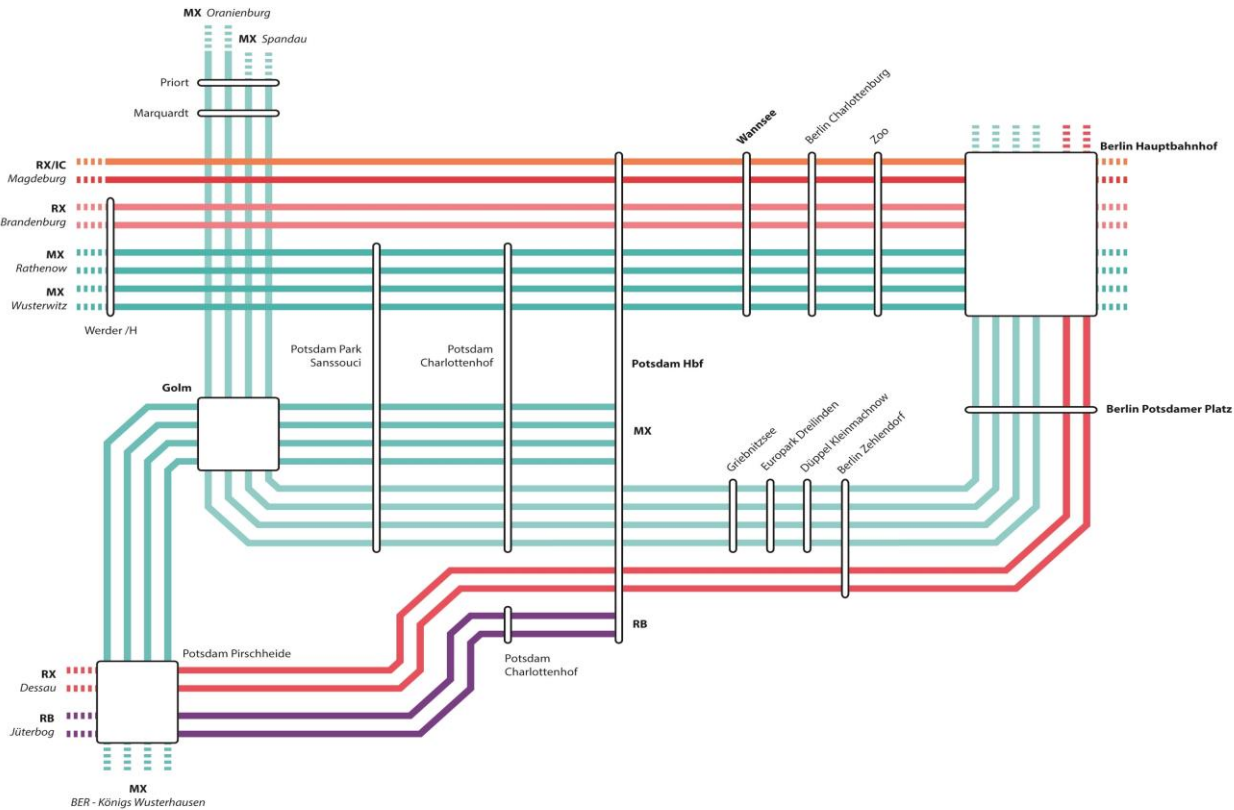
MX Oranienburg
MX Spandau
Priort
Marquardt
RX/IC
Magdeburg
RX
Brandenburg
MX
Rathenow
MX
Wusterwitz
Werder /H
Wannsee
Berlin Charlottenburg
Zoo
Berlin Hauptbahnhof
Potsdam Park Sanssouci
Potsdam Charlottenhof
Potsdam Hbf
Golm
MX
Berlin Potsdamer Platz
Griebnitzsee
Europark Dreilinden
Düppel Kleinmachnow
Berlin Zehlendorf
RB
Potsdam Pirschheide
Potsdam Charlottenhof
RX
Dessau
RB
Jüterbog
MX
BER - Königs Wusterhausen